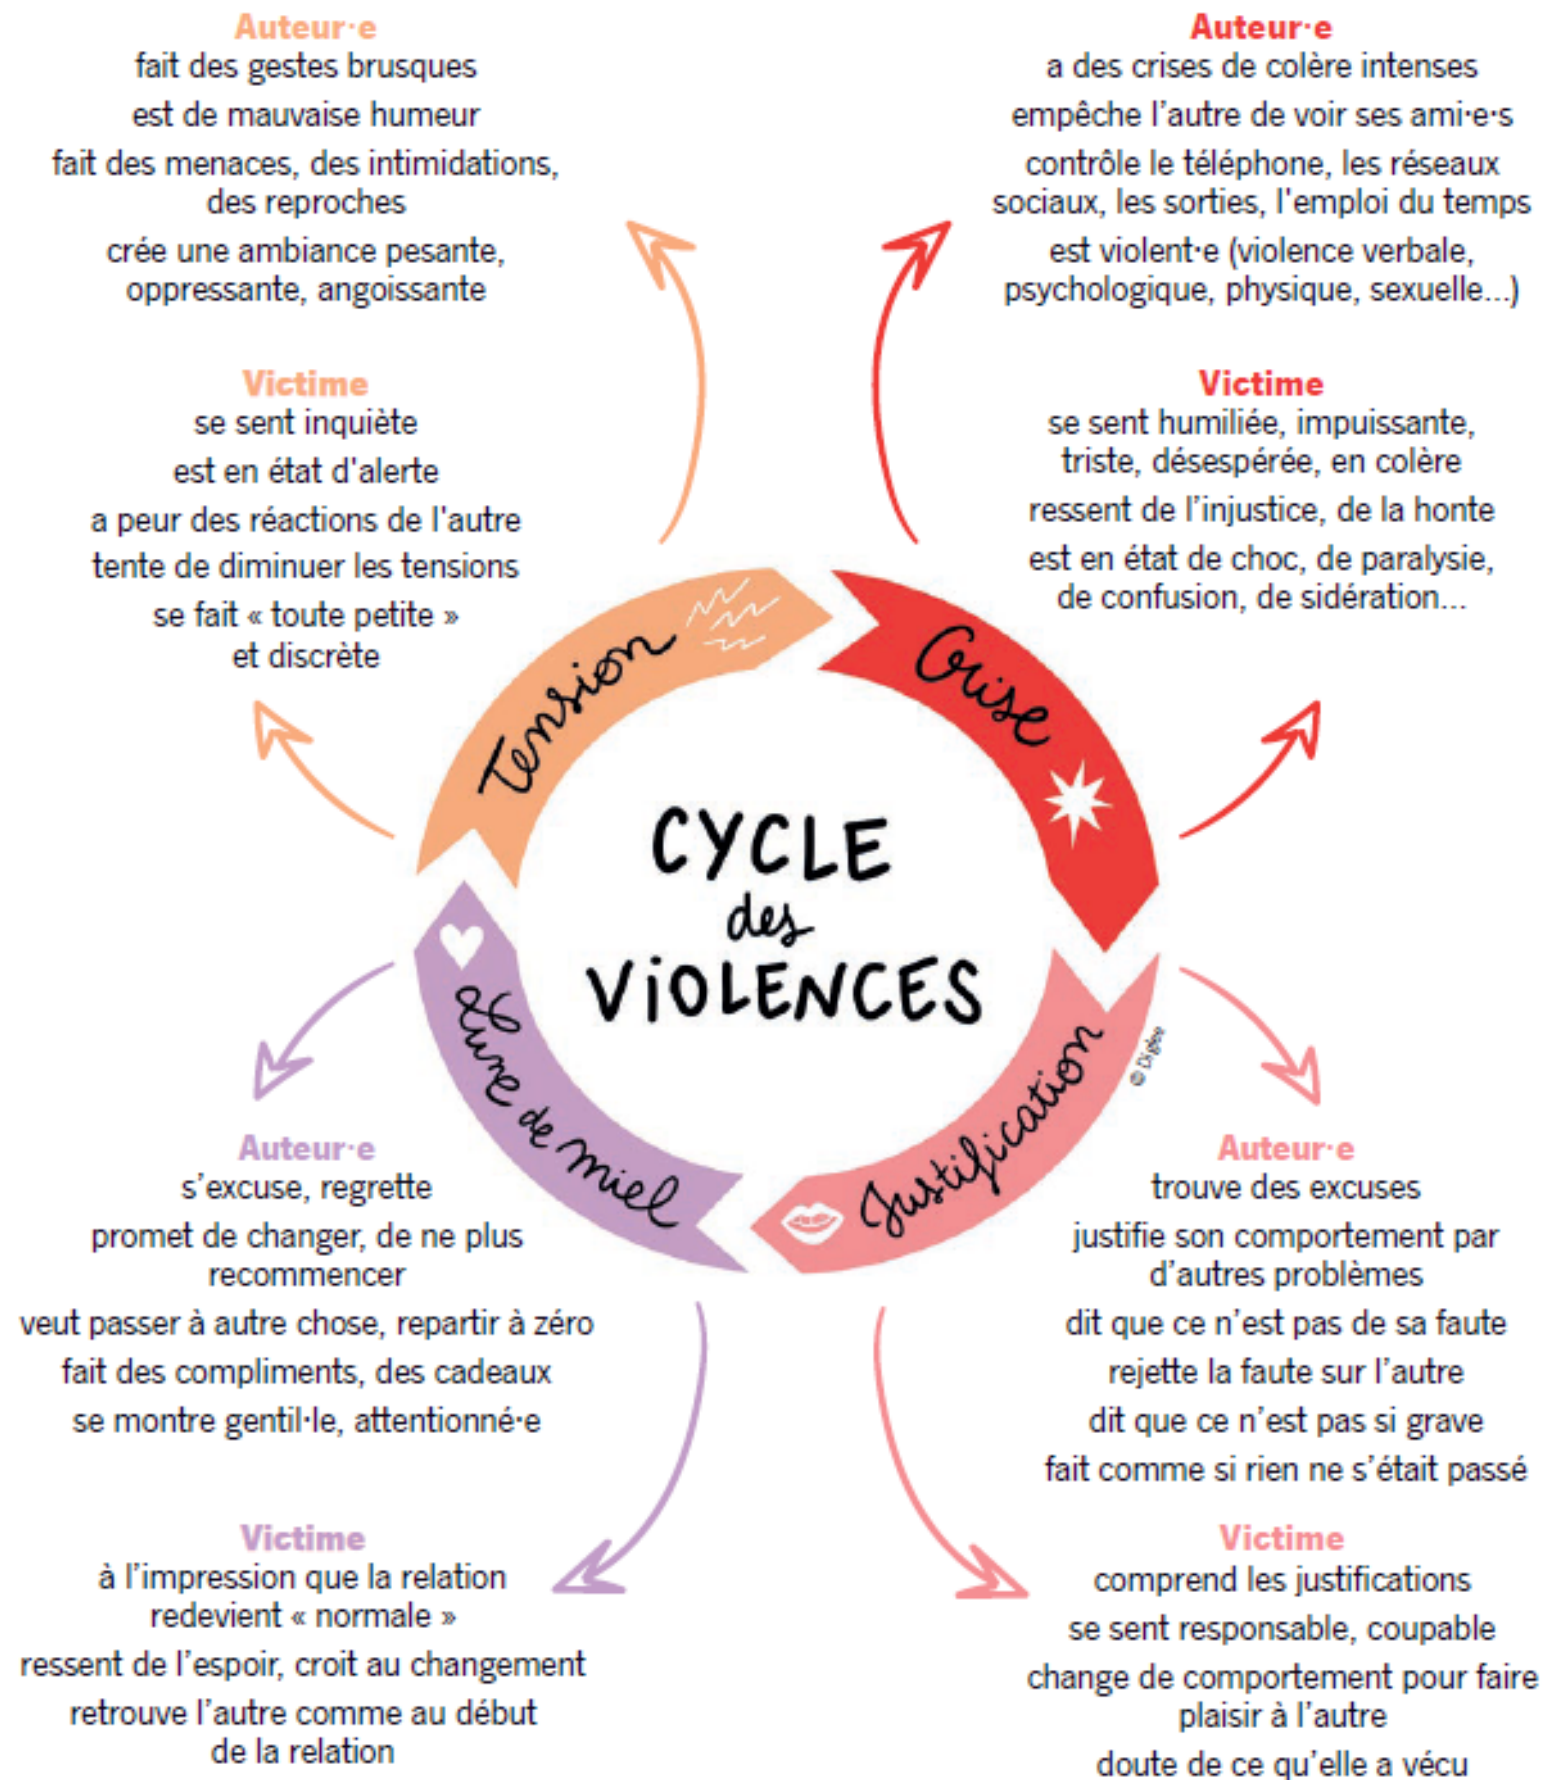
Auteur·e
fait des gestes brusques
est de mauvaise humeur
fait des menaces, des intimidations, des reproches
crée une ambiance pesante, oppressante, angoissante

Victime
se sent inquiète
est en état d'alerte
a peur des réactions de l'autre
tente de diminuer les tensions
se fait « toute petite » et discrète

Auteur·e
a des crises de colère intenses
empêche l'autre de voir ses ami·e·s
contrôle le téléphone, les réseaux sociaux, les sorties, l'emploi du temps
est violent·e (violence verbale, psychologique, physique, sexuelle...)

Victime
se sent humiliée, impuissante, triste, désespérée, en colère
ressent de l'injustice, de la honte
est en état de choc, de paralysie, de confusion, de sidération...

Tension
Crise
CYCLE des VIOLENCES
Lune de miel
Justification
© Dyèe

Auteur·e
s'excuse, regrette
promet de changer, de ne plus recommencer
veut passer à autre chose, repartir à zéro
fait des compliments, des cadeaux
se montre gentil·le, attentionné·e

Victime
à l'impression que la relation redevient « normale »
ressent de l'espoir, croit au changement
retrouve l'autre comme au début de la relation

Auteur·e
trouve des excuses
justifie son comportement par d'autres problèmes
dit que ce n'est pas de sa faute
rejette la faute sur l'autre
dit que ce n'est pas si grave
fait comme si rien ne s'était passé

Victime
comprend les justifications
se sent responsable, coupable
change de comportement pour faire plaisir à l'autre
doute de ce qu'elle a vécu